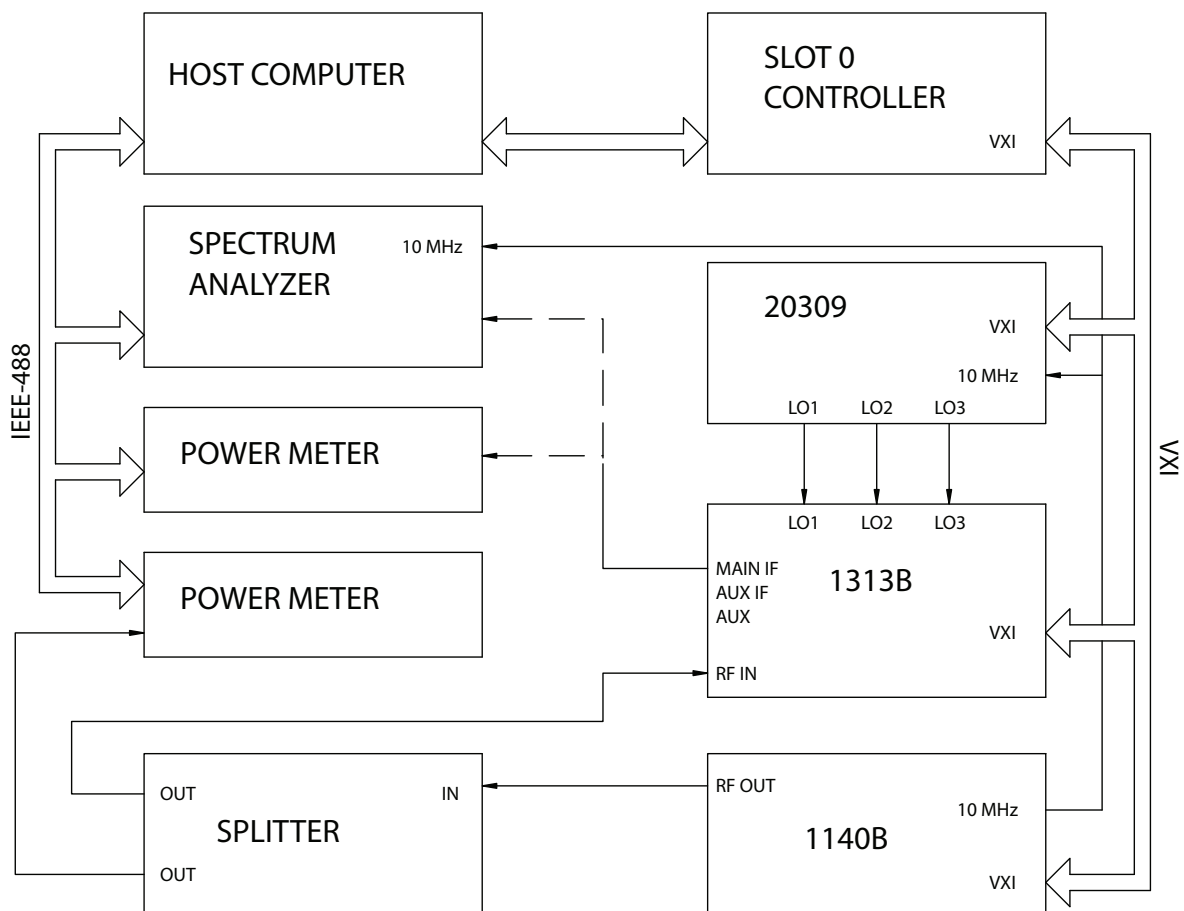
HOST COMPUTER

SLOT 0
CONTROLLER
VXI

SPECTRUM
ANALYZER
10 MHz

20309
VXI
10 MHz
LO1 LO2 LO3

IEEE-488

POWER METER

LO1 LO2 LO3

VXI

MAIN IF
AUX IF
AUX
1313B
VXI
RF IN

POWER METER

OUT
SPLITTER
OUT
IN

RF OUT
10 MHz
1140B
VXI